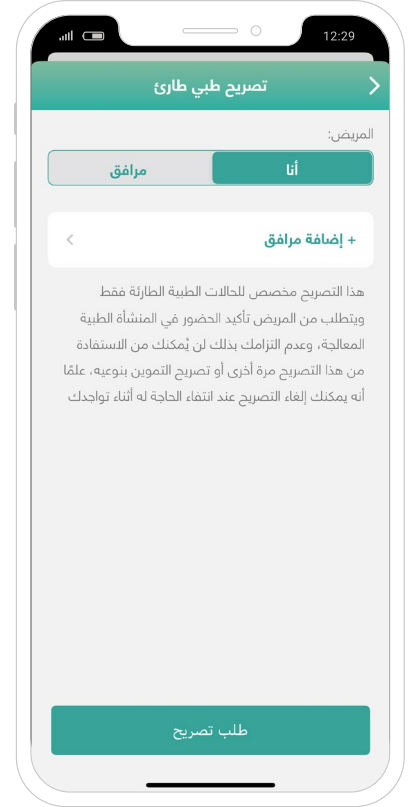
12:29

تصريح طبي طارئ

المريض:

أنا

مرافق

+ إضافة مرافق

هذا التصريح مخصص للحالات الطبية الطارئة فقط ويتطلب من المريض تأكيد الحضور في المنشأة الطبية المعالجة، وعدم التزامك بذلك لن يُمكنك من الاستفادة من هذا التصريح مرة أخرى أو تصريح التموين بنوعيه، علمًا أنه يمكنك إلغاء التصريح عند انتفاء الحاجة له أثناء تواجدك

طلب تصريح